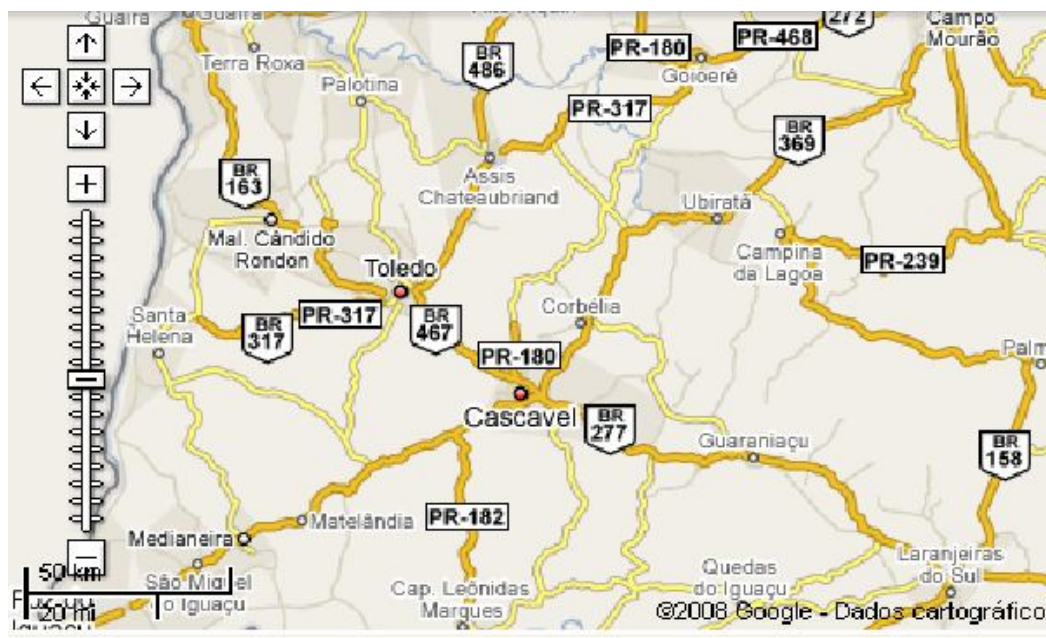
Guaira
Guaíra
272
Campo Mourão
PR-180
PR-468
BR 486
Terra Roxa
Palotina
Goioerê
PR-317
BR 369
BR 163
Assis Chateaubriand
Ubiratã
Mal. Cândido Rondon
Campina da Lagoa
Toledo
PR-239
Santa Helena
BR 317
PR-317
BR 467
Corbélia
PR-180
Palm
Cascavel
BR 277
Guaraniaçu
BR 158
Matelândia
PR-182
Medianeira
Quedas do Iguaçu
Laranjeiras do Sul
50 km
São Miguel
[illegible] Iguaçu
20 mi
Cap. Leônidas Marques
©2008 Google - Dados cartográfico